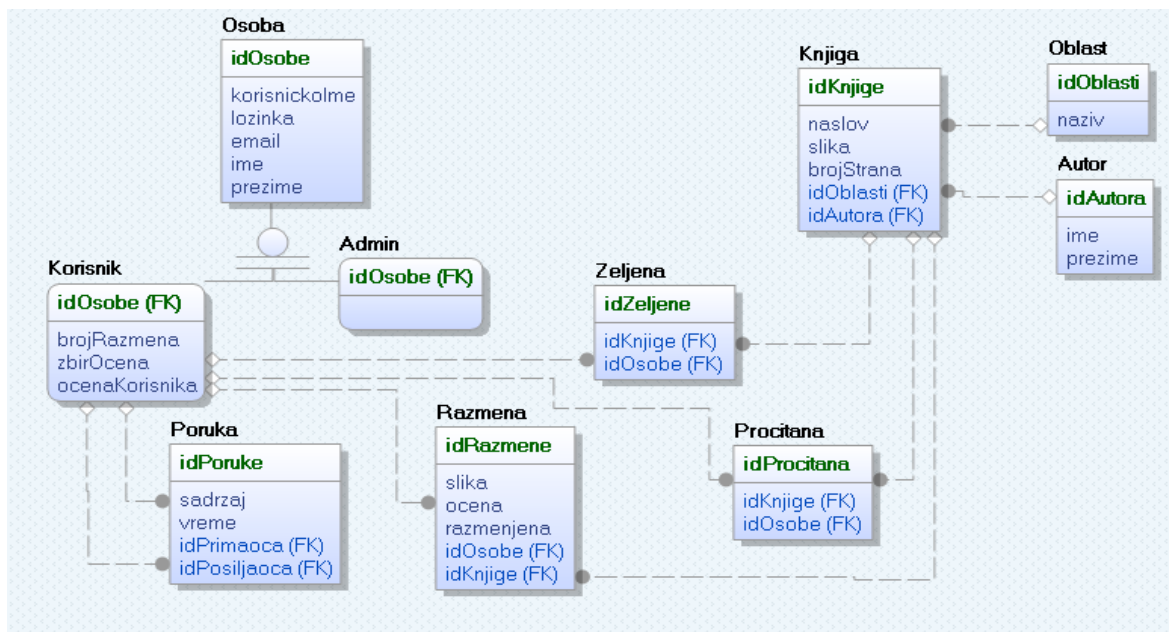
Osoba
idOsobe
korisnickoIme
lozinka
email
ime
prezime

Admin
idOsobe (FK)

Korisnik
idOsobe (FK)
brojRazmena
zbirOcena
ocenaKorisnika

Poruka
idPoruke
sadrzaj
vreme
idPrimaoca (FK)
idPosiljaoca (FK)

Razmena
idRazmene
slika
ocena
razmenjena
idOsobe (FK)
idKnjige (FK)

Zeljena
idZeljene
idKnjige (FK)
idOsobe (FK)

Procitana
idProcitana
idKnjige (FK)
idOsobe (FK)

Knjiga
idKnjige
naslov
slika
brojStrana
idOblasti (FK)
idAutora (FK)

Oblast
idOblasti
naziv

Autor
idAutora
ime
prezime